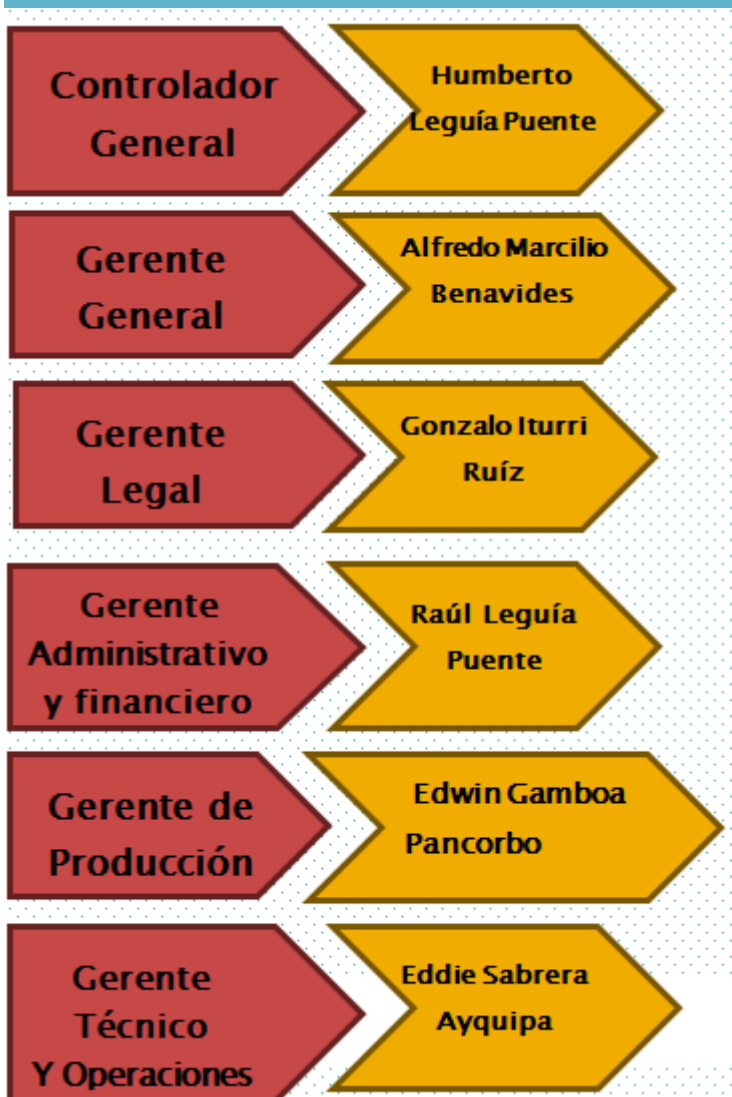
Controlador General

Humberto Leguía Puente

Gerente General

Alfredo Marcilio Benavides

Gerente Legal

Gonzalo Iturri Ruíz

Gerente Administrativo y financiero

Raúl Leguía Puente

Gerente de Producción

Edwin Gamboa Pancorbo

Gerente Técnico Y Operaciones

Eddie Sabrera Ayquipa